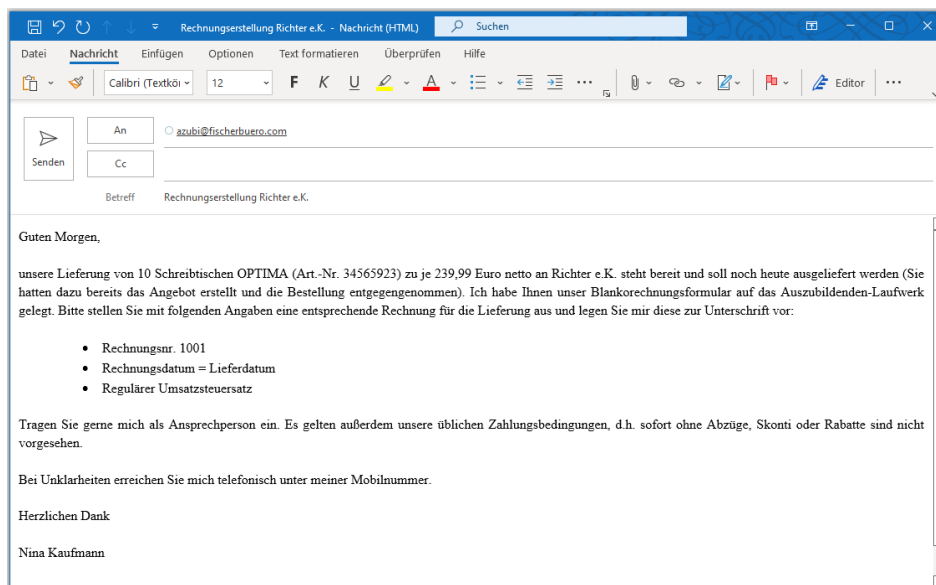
Rechnungserstellung Richter e.K. - Nachricht (HTML)

Suchen

Datei Nachricht Einfügen Optionen Text formatieren Überprüfen Hilfe

Calibri (Textkö 12 F K U A Editor ...

Senden

An azubi@fischerbuero.com

Cc

Betreff Rechnungserstellung Richter e.K.

Guten Morgen,

unsere Lieferung von 10 Schreibtischen OPTIMA (Art.-Nr. 34565923) zu je 239,99 Euro netto an Richter e.K. steht bereit und soll noch heute ausgeliefert werden (Sie hatten dazu bereits das Angebot erstellt und die Bestellung entgegengenommen). Ich habe Ihnen unser Blankorechnungsformular auf das Auszubildenden-Laufwerk gelegt. Bitte stellen Sie mit folgenden Angaben eine entsprechende Rechnung für die Lieferung aus und legen Sie mir diese zur Unterschrift vor:

- Rechnungsnr. 1001
- Rechnungsdatum = Lieferdatum
- Regulärer Umsatzsteuersatz

Tragen Sie gerne mich als Ansprechperson ein. Es gelten außerdem unsere üblichen Zahlungsbedingungen, d.h. sofort ohne Abzüge, Skonti oder Rabatte sind nicht vorgesehen.

Bei Unklarheiten erreichen Sie mich telefonisch unter meiner Mobilnummer.

Herzlichen Dank

Nina Kaufmann